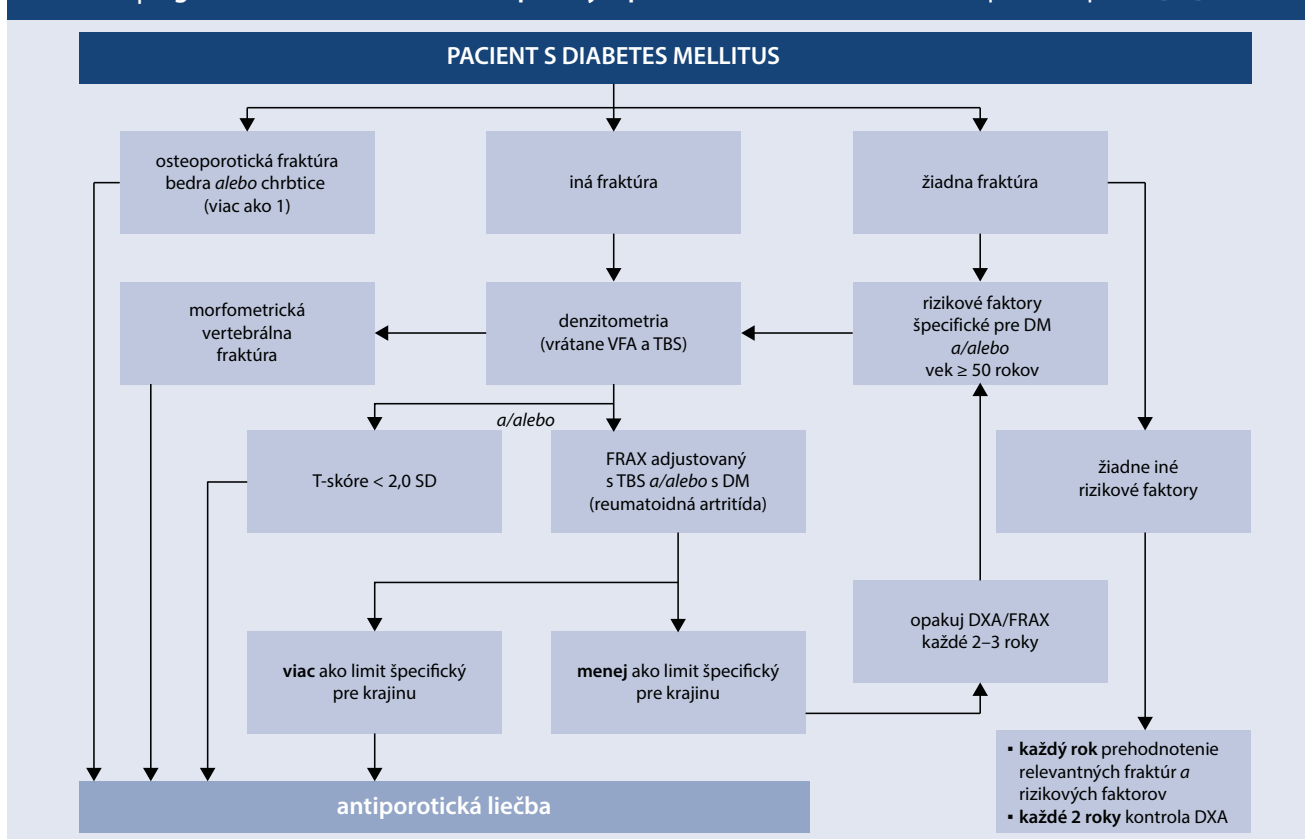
PACIENT S DIABETES MELLITUS

osteoporotická fraktúra bedra *alebo* chrbtice (viac ako 1)

iná fraktúra

žiadna fraktúra

morfometrická vertebrálna fraktúra

denzitometria (vrátane VFA a TBS)

rizikové faktory špecifické pre DM *a/alebo* vek ≥ 50 rokov

*a/alebo*

T-skóre < 2,0 SD

FRAX adjustovaný s TBS *a/alebo* s DM (reumatoidná artritída)

žiadne iné rizikové faktory

opakuj DXA/FRAX každé 2–3 roky

**viac** ako limit špecifický pre krajinu

**menej** ako limit špecifický pre krajinu

▪ **každý rok** prehodnotenie relevantných fraktúr *a* rizikových faktorov
▪ **každé 2 roky** kontrola DXA

antiporotická liečba